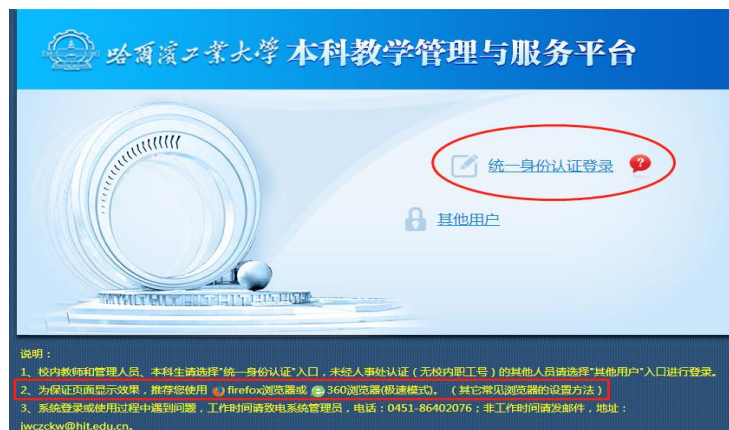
哈爾濱工業大學 本科教学管理与服务平台

统一身份认证登录 ?

其他用户

说明：
1、校内教师和管理人员、本科生请选择"统一身份认证"入口，未经人事处认证（无校内职工号）的其他人员请选择"其他用户"入口进行登录。
2、为保证页面显示效果，推荐您使用 firefox浏览器或 360浏览器(极速模式)。（其它常见浏览器的设置方法）
3、系统登录或使用过程中遇到问题，工作时间请致电系统管理员，电话：0451-86402076；非工作时间请发邮件，地址：jwczckw@hit.edu.cn。